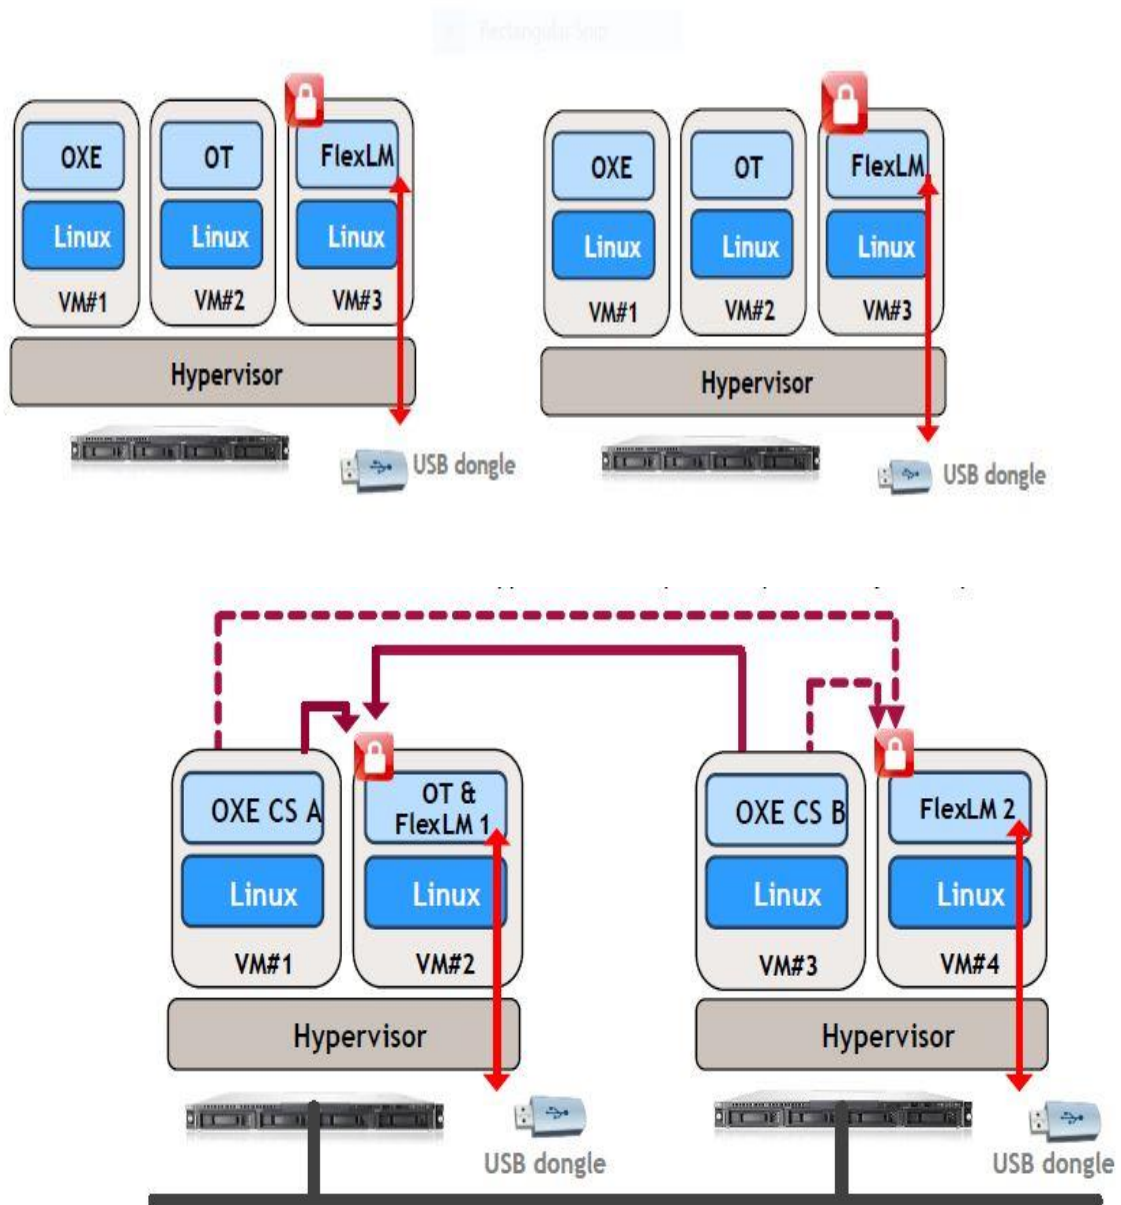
OXE
Linux
VM#1
OT
Linux
VM#2
FlexLM
Linux
VM#3
Hypervisor
USB dongle

OXE
Linux
VM#1
OT
Linux
VM#2
FlexLM
Linux
VM#3
Hypervisor
USB dongle

OXE CS A
Linux
VM#1
OT & FlexLM 1
Linux
VM#2
Hypervisor
USB dongle

OXE CS B
Linux
VM#3
FlexLM 2
Linux
VM#4
Hypervisor
USB dongle